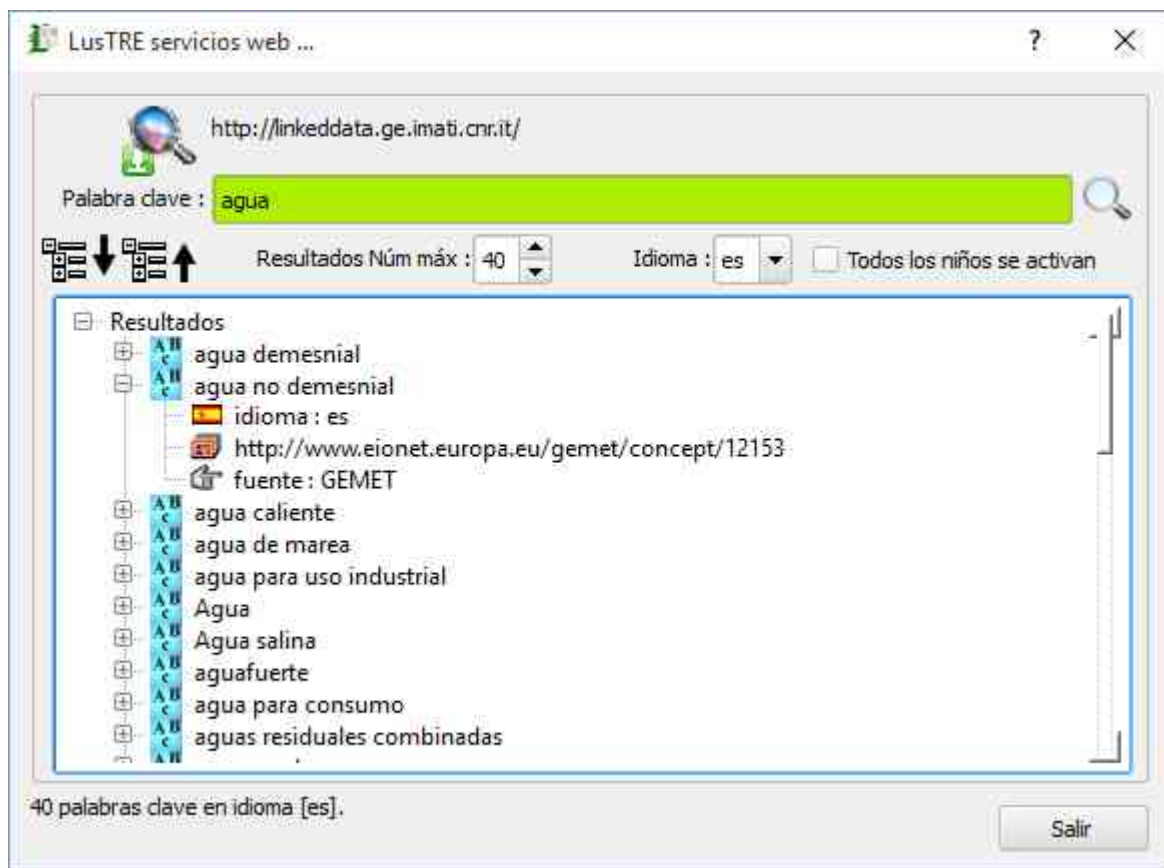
LusTRE servicios web ...

?

http://linkeddata.ge.imati.cnr.it/

Palabra clave : agua

Resultados Núm máx : 40

Idioma : es

Todos los niños se activan

Resultados
agua demesnial
agua no demesnial
idioma : es
http://www.eionet.europa.eu/gemet/concept/12153
fuente : GEMET
agua caliente
agua de marea
agua para uso industrial
Agua
Agua salina
aguafuerte
agua para consumo
aguas residuales combinadas
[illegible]

40 palabras clave en idioma [es].

Salir